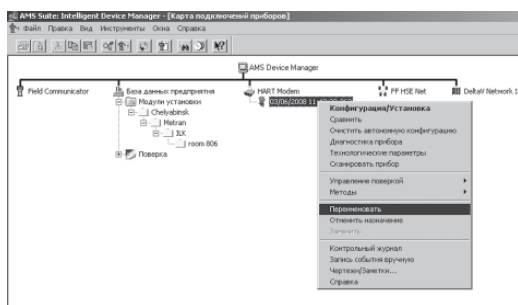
AMS Suite: Intelligent Device Manager - [Карта подключенний приборов]

Файл Правка Вид Инструменты Окна Справка

AMS Device Manager

Field Communicator

База данных предприятия

Модули установки

Chelyabinsk

Metran

ILK

room 806

Поверка

HART Modem

03/06/2008 11 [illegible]

FF HSE Net

DeltaV Network 1

Конфигурация/Установка
Сравнить
Очистить автономную конфигурацию
Диагностика прибора
Технологические параметры
Сканировать прибор

Управление поверкой
Методы

Переименовать
Отменить назначение
Заменить

Контрольный журнал
Запись события вручную
Чертежи/Заметки...
Справка